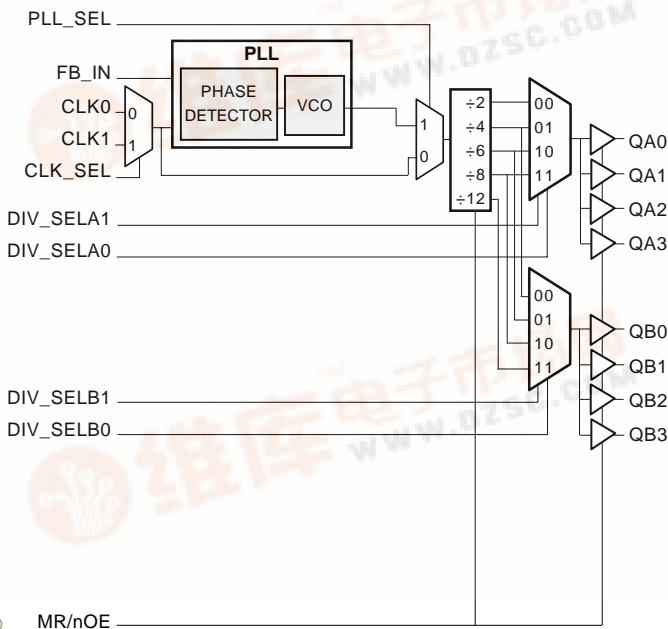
PLL_SEL
PLL
FB_IN
PHASE DETECTOR
VCO
CLK0
CLK1
CLK_SEL
0
1
1
0
÷2
÷4
÷6
÷8
÷12
00
01
10
11
QA0
QA1
QA2
QA3
DIV_SELA1
DIV_SELA0
00
01
10
11
QB0
QB1
QB2
QB3
DIV_SELB1
DIV_SELB0
MR/nOE
WWW.DZSC.COM
维库电子市场网
WWW.DZSC.COM